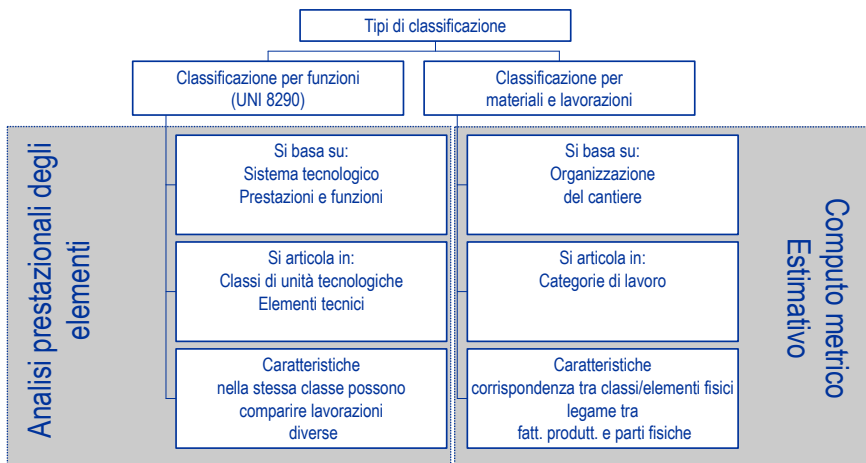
Tipi di classificazione

Classificazione per funzioni
(UNI 8290)

Classificazione per
materiali e lavorazioni

Analisi prestazionali degli elementi

Si basa su:
Sistema tecnologico
Prestazioni e funzioni

Si articola in:
Classi di unità tecnologiche
Elementi tecnici

Caratteristiche
nella stessa classe possono
comparire lavorazioni
diverse

Si basa su:
Organizzazione
del cantiere

Si articola in:
Categorie di lavoro

Caratteristiche
corrispondenza tra classi/elementi fisici
legame tra
fatt. produtt. e parti fisiche

Computo metrico
Estimativo